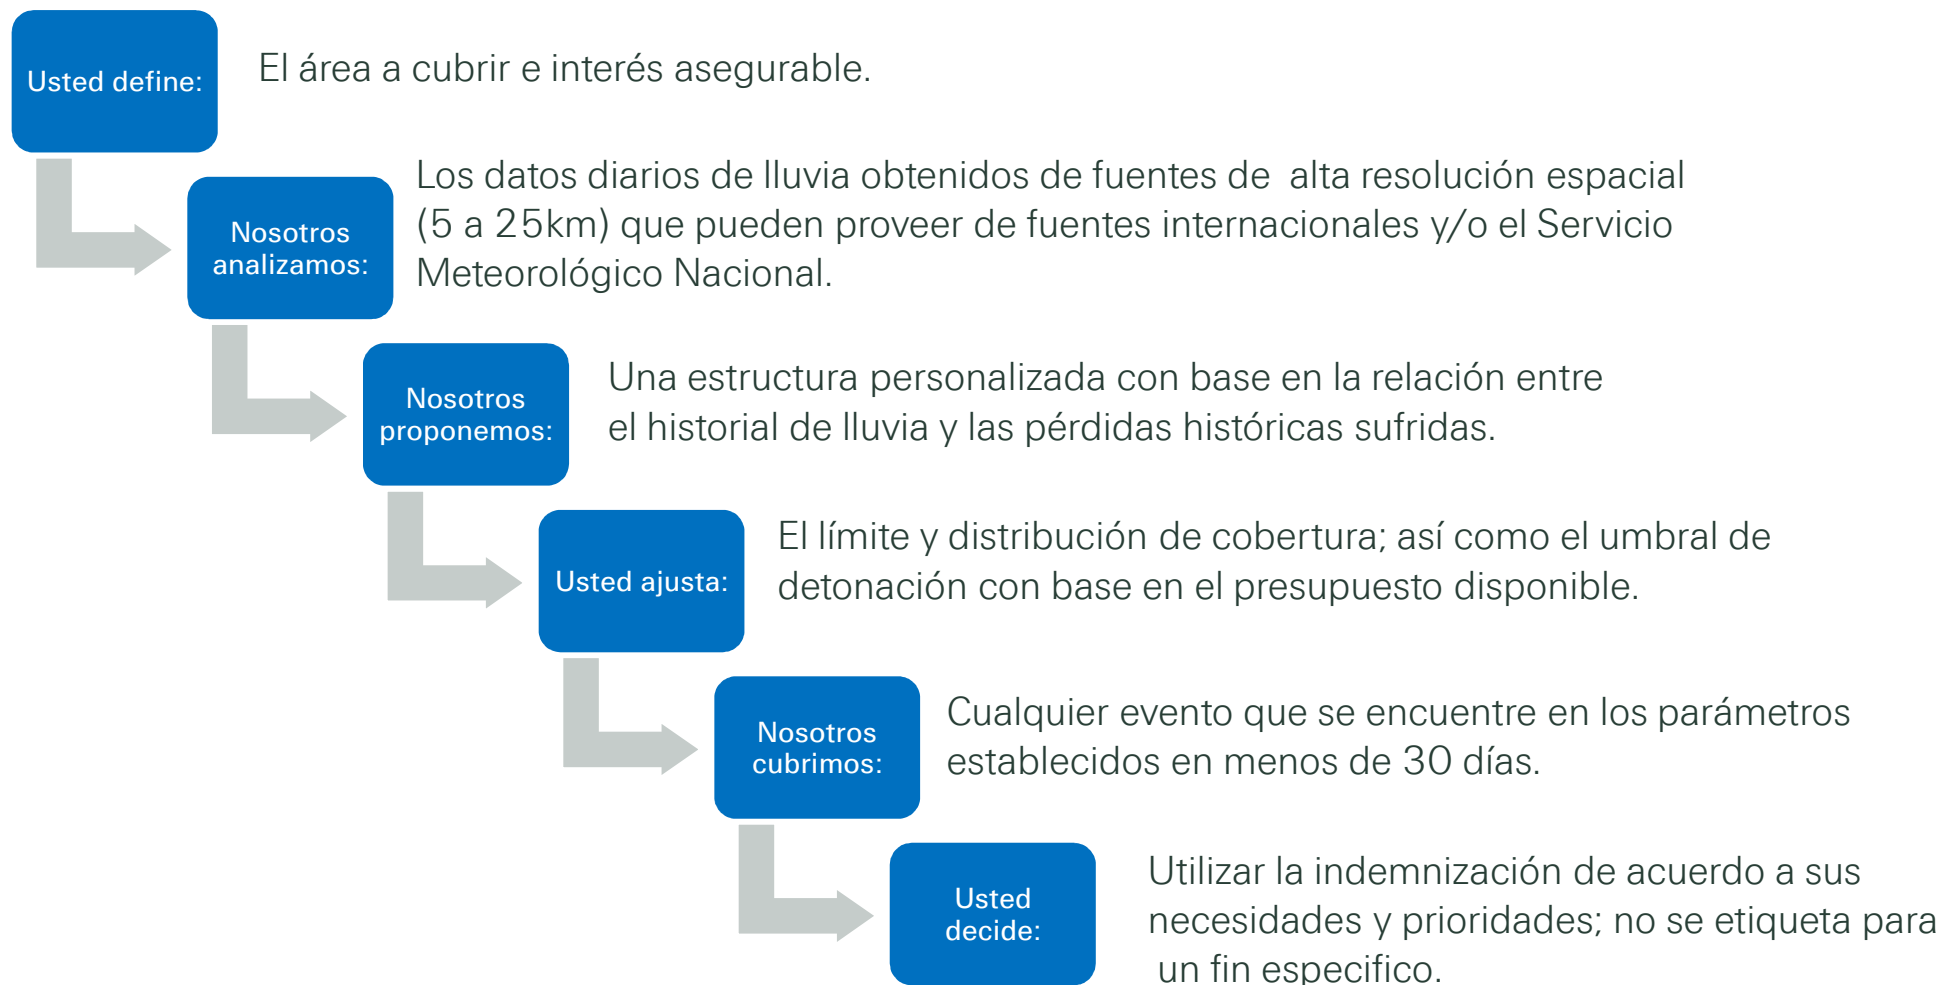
Usted define:

El área a cubrir e interés asegurable.

Nosotros analizamos:

Los datos diarios de lluvia obtenidos de fuentes de alta resolución espacial (5 a 25km) que pueden proveer de fuentes internacionales y/o el Servicio Meteorológico Nacional.

Nosotros proponemos:

Una estructura personalizada con base en la relación entre el historial de lluvia y las pérdidas históricas sufridas.

Usted ajusta:

El límite y distribución de cobertura; así como el umbral de detonación con base en el presupuesto disponible.

Nosotros cubrimos:

Cualquier evento que se encuentre en los parámetros establecidos en menos de 30 días.

Usted decide:

Utilizar la indemnización de acuerdo a sus necesidades y prioridades; no se etiqueta para un fin especifico.